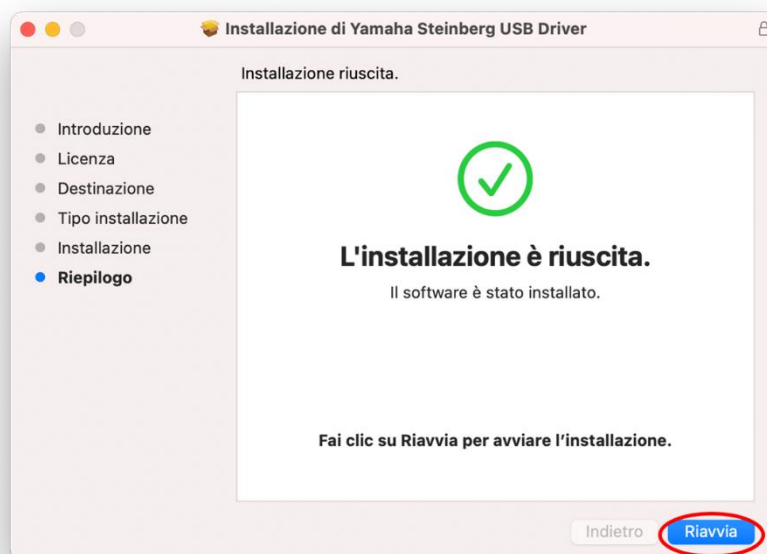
Installazione di Yamaha Steinberg USB Driver

Installazione riuscita.

Introduzione
Licenza
Destinazione
Tipo installazione
Installazione
Riepilogo

L'installazione è riuscita.

Il software è stato installato.

Fai clic su Riavvia per avviare l'installazione.

Indietro
Riavvia